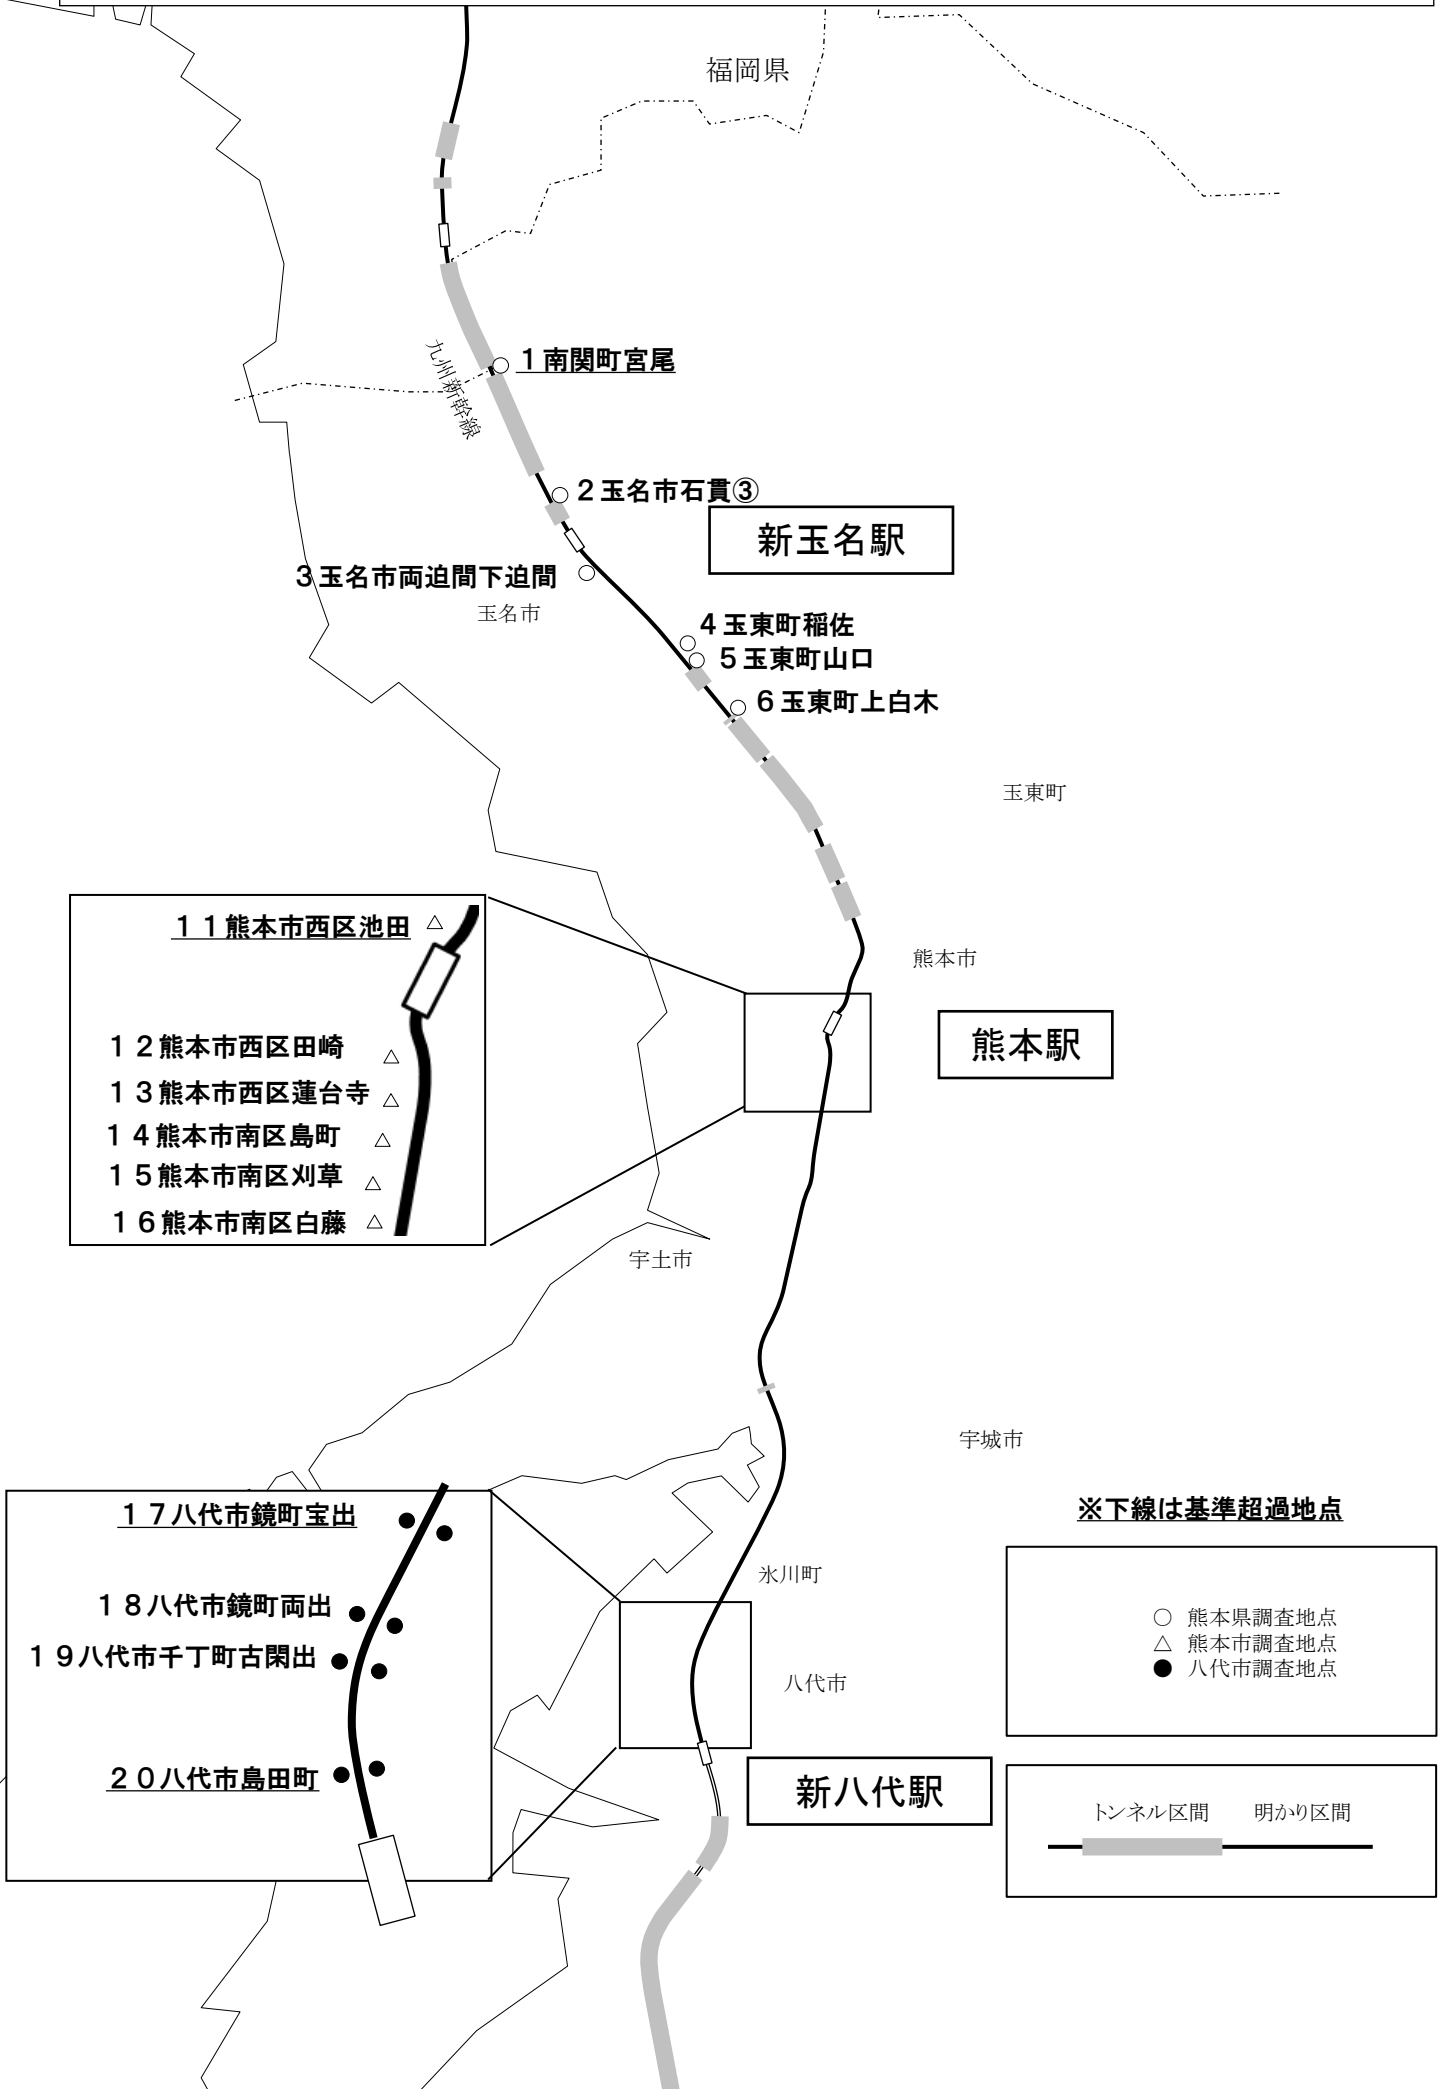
福岡県

九州新幹線

1南関町宮尾

2玉名市石貫③

新玉名駅

3玉名市両迫間下迫間

玉名市

4玉東町稲佐

5玉東町山口

6玉東町上白木

玉東町

11熊本市西区池田

12熊本市西区田崎

13熊本市西区蓮台寺

14熊本市南区島町

15熊本市南区刈草

16熊本市南区白藤

熊本市

熊本駅

宇土市

宇城市

17八代市鏡町宝出

18八代市鏡町両出

19八代市千丁町古閑出

20八代市島田町

※下線は基準超過地点

氷川町

八代市

○ 熊本県調査地点
△ 熊本市調査地点
● 八代市調査地点

新八代駅

トンネル区間　明かり区間